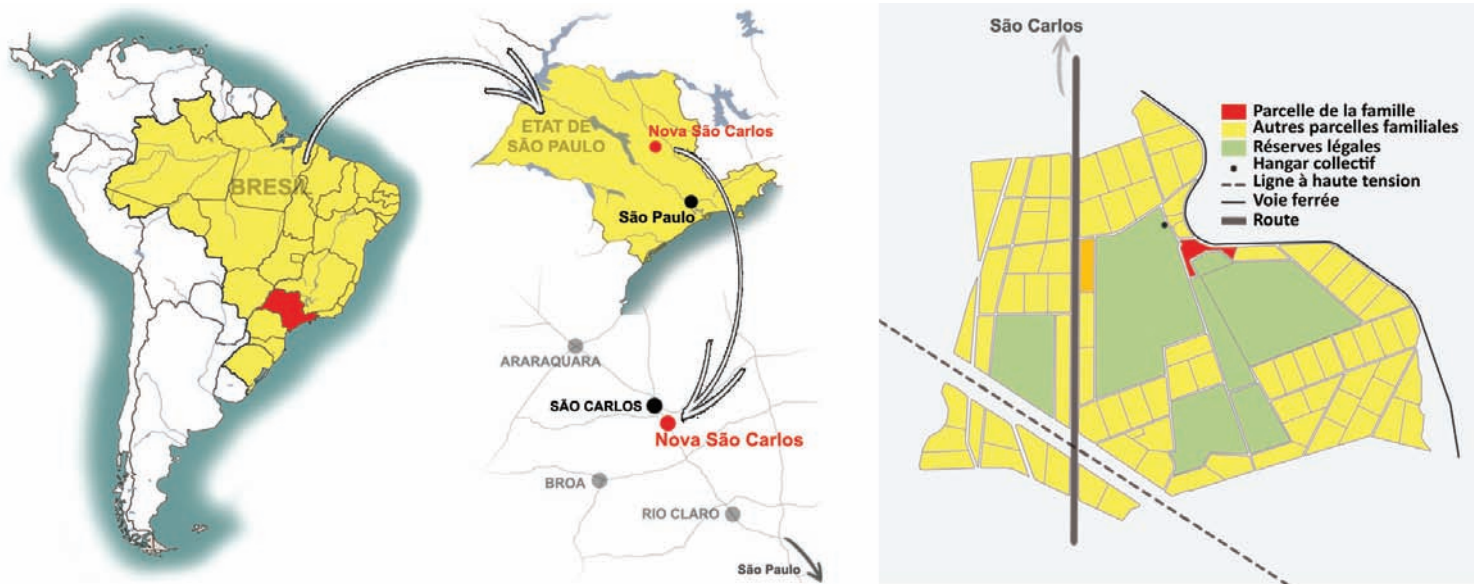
BRESIL

ETAT DE SÃO PAULO

Nova São Carlos

São Paulo

ARARAQUARA

SÃO CARLOS

Nova São Carlos

BROA

RIO CLARO

São Paulo

São Carlos

Parcelle de la famille
Autres parcelles familiales
Réserves légales
Hangar collectif
Ligne à haute tension
Voie ferrée
Route